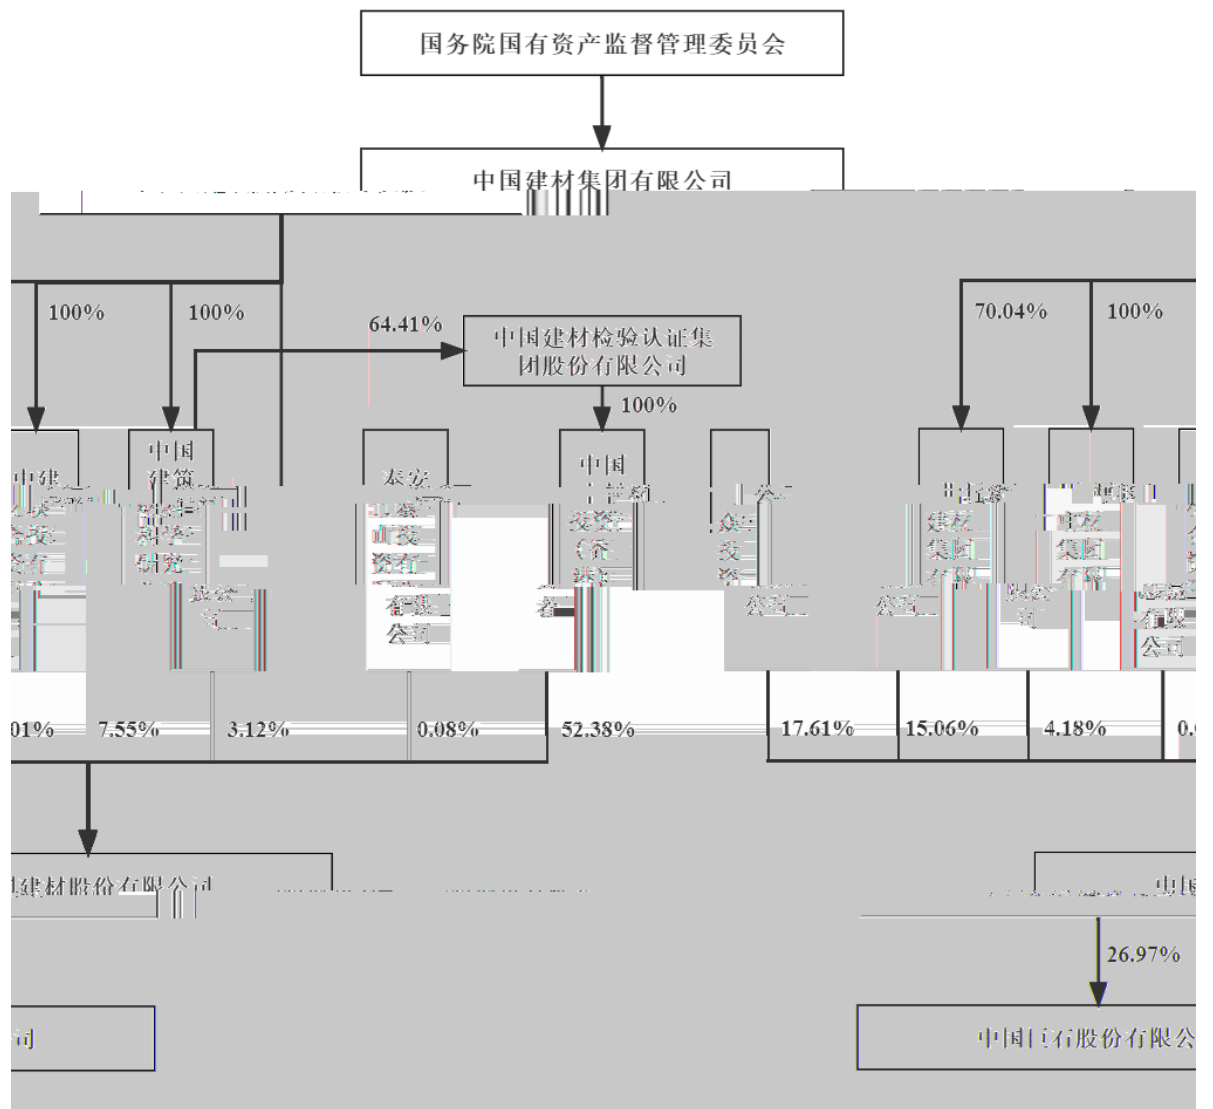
国务院国有资产监督管理委员会

中国建材集团有限公司

100%

100%

64.41%

中国建材检验认证集团股份有限公司

100%

70.04%

100%

中建

中国建筑材料科学研究

泰安

中国

公

建材集团有限

建材集团有限

01%

7.55%

3.12%

0.08%

52.38%

17.61%

15.06%

4.18%

0.

国建材股份有限公司

26.97%

司

中国巨石股份有限公